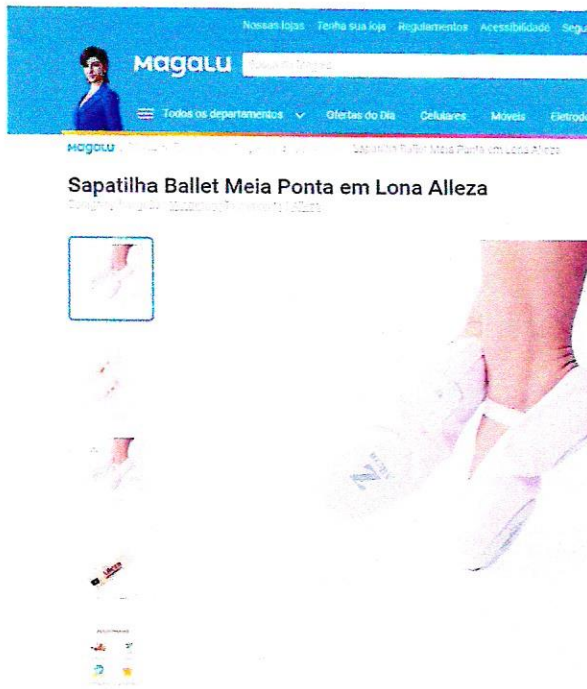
Nossas lojas Tenha sua loja Regulamentos Acessibilidade Segu

Magalu Busca Magalu

Todos os departamentos Ofertas do Dia Celulares Móveis Eletrod

Magalu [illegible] Sapatilha Ballet Meia Ponta em Lona Alleza

Sapatilha Ballet Meia Ponta em Lona Alleza

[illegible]